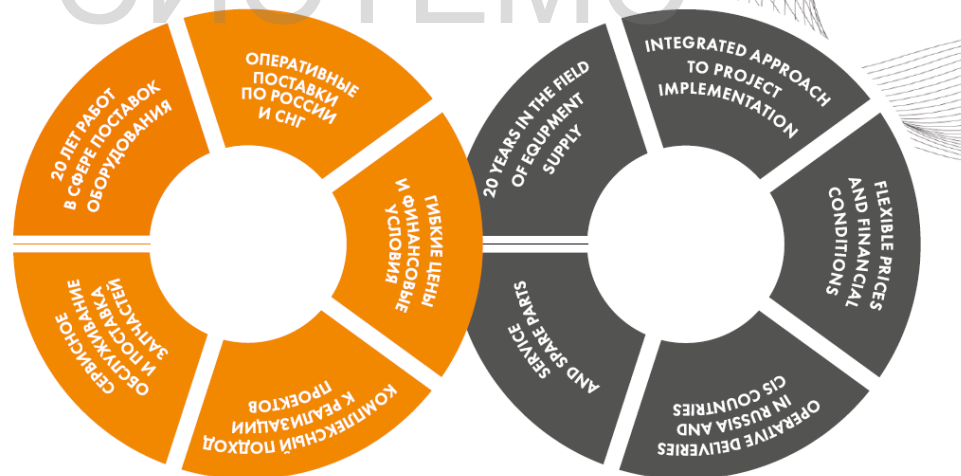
20 ЛЕТ РАБОТ В СФЕРЕ ПОСТАВОК ОБОРУДОВАНИЯ

ОПЕРАТИВНЫЕ ПОСТАВКИ ПО РОССИИ И СНГ

ГИБКИЕ ЦЕНЫ И ФИНАНСОВЫЕ УСЛОВИЯ

КОМПЛЕКСНЫЙ ПОДХОД К РЕАЛИЗАЦИИ ПРОЕКТОВ

СЕРВИСНОЕ ОБСЛУЖИВАНИЕ И ПОСТАВКА ЗАПЧАСТЕЙ

20 YEARS IN THE FIELD OF EQUIPMENT SUPPLY

INTEGRATED APPROACH TO PROJECT IMPLEMENTATION

FLEXIBLE PRICES AND FINANCIAL CONDITIONS

OPERATIVE DELIVERIES IN RUSSIA AND CIS COUNTRIES

SERVICE AND SPARE PARTS